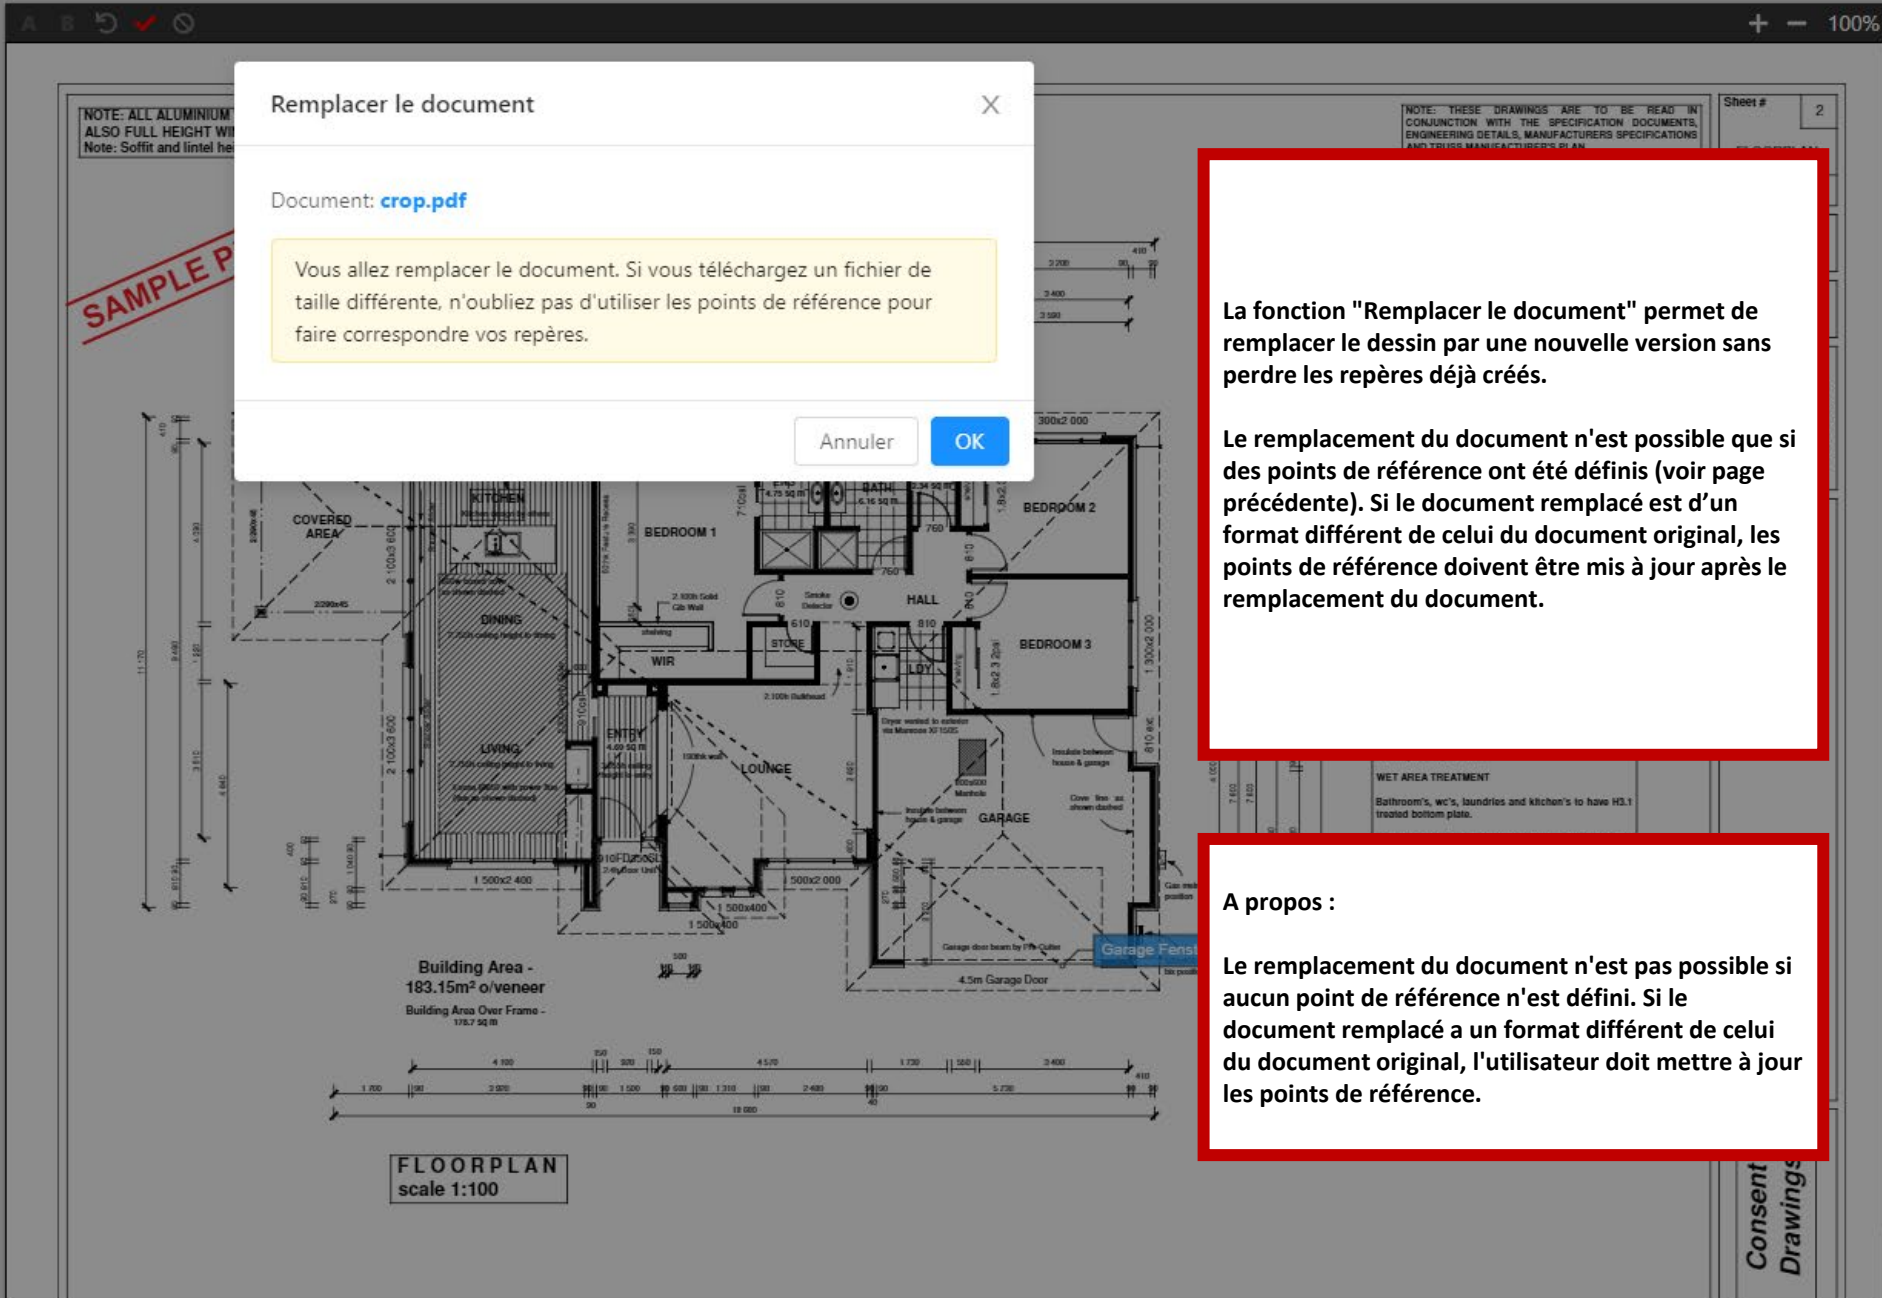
100%

NOTE: ALL ALUMINIUM
ALSO FULL HEIGHT WI
Note: Soffit and lintel he

SAMPLE P

Remplacer le document

Document: crop.pdf

Vous allez remplacer le document. Si vous téléchargez un fichier de taille différente, n'oubliez pas d'utiliser les points de référence pour faire correspondre vos repères.

Annuler OK

NOTE: THESE DRAWINGS ARE TO BE READ IN CONJUNCTION WITH THE SPECIFICATION DOCUMENTS, ENGINEERING DETAILS, MANUFACTURERS SPECIFICATIONS AND TRUSS MANUFACTURER'S PLAN

Sheet # 2

La fonction "Remplacer le document" permet de remplacer le dessin par une nouvelle version sans perdre les repères déjà créés.

Le remplacement du document n'est possible que si des points de référence ont été définis (voir page précédente). Si le document remplacé est d'un format différent de celui du document original, les points de référence doivent être mis à jour après le remplacement du document.

KITCHEN
COVERED AREA
BEDROOM 1
BATH
BEDROOM 2
HALL
DINING
WIR
STORE
LDY
BEDROOM 3
LIVING
ENTRY
LOUNGE
GARAGE

WET AREA TREATMENT
Bathroom's, wc's, laundries and kitchen's to have H3.1 treated bottom plate.

Garage Fenst

4.5m Garage Door

Building Area - 183.15m² o/veneer
Building Area Over Frame - 178.7 sq m

A propos :

Le remplacement du document n'est pas possible si aucun point de référence n'est défini. Si le document remplacé a un format différent de celui du document original, l'utilisateur doit mettre à jour les points de référence.

FLOORPLAN
scale 1:100

Consent Drawings